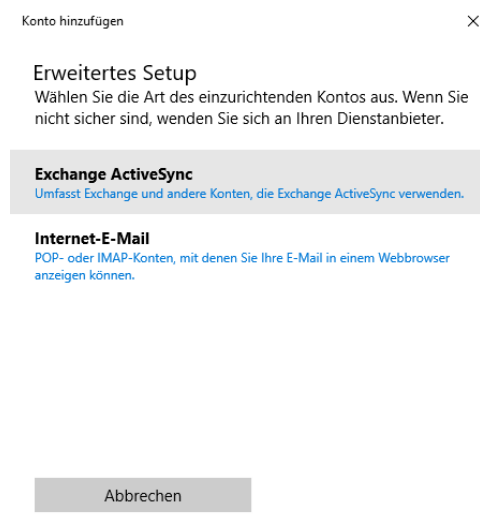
Konto hinzufügen

×

Erweitertes Setup
Wählen Sie die Art des einzurichtenden Kontos aus. Wenn Sie nicht sicher sind, wenden Sie sich an Ihren Dienstanbieter.

Exchange ActiveSync
Umfasst Exchange und andere Konten, die Exchange ActiveSync verwenden.

Internet-E-Mail
POP- oder IMAP-Konten, mit denen Sie Ihre E-Mail in einem Webbrowser anzeigen können.

Abbrechen